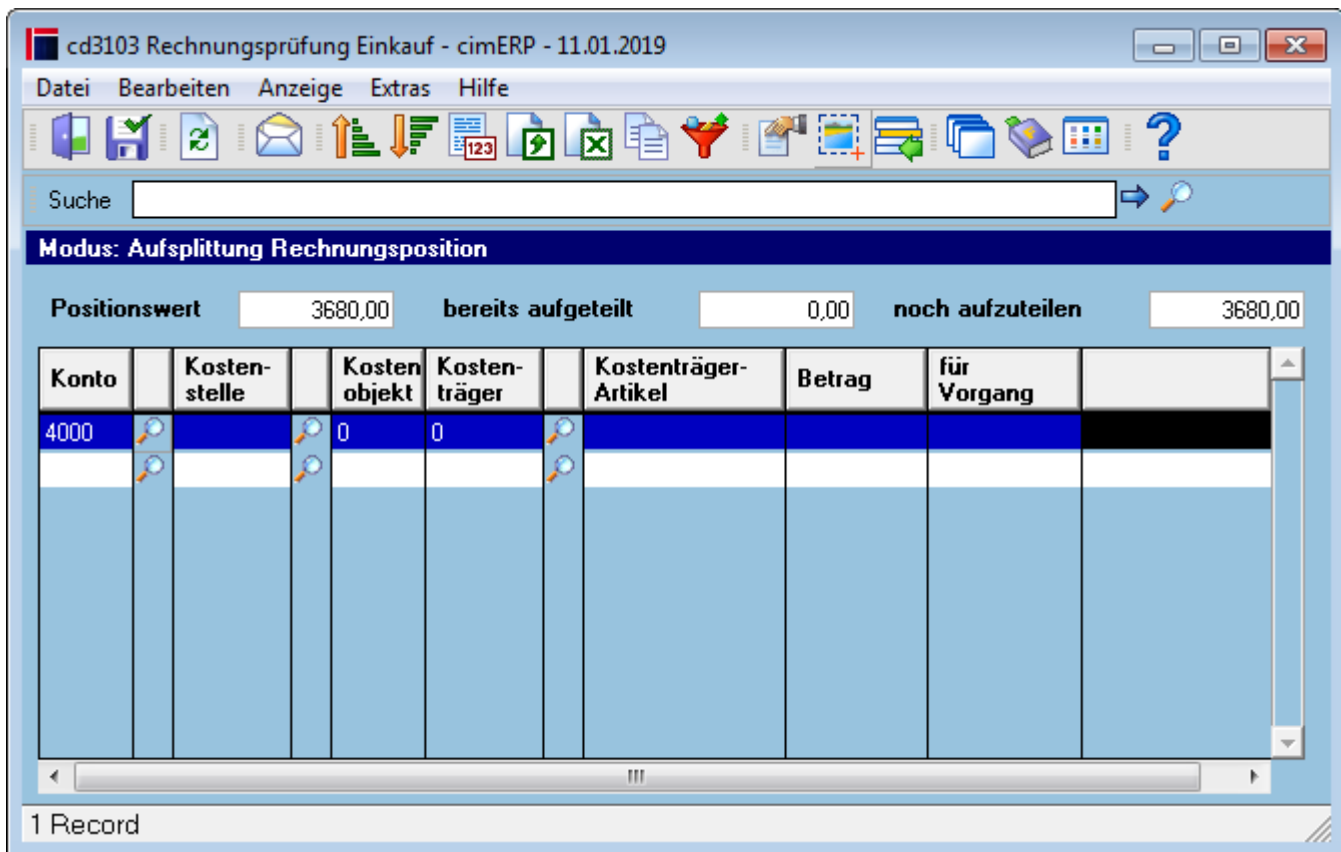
cd3103 Rechnungsprüfung Einkauf - cimERP - 11.01.2019

Datei Bearbeiten Anzeige Extras Hilfe

Suche

Modus: Aufsplittung Rechnungsposition

Positionswert 3680,00 bereits aufgeteilt 0,00 noch aufzuteilen 3680,00

| Konto | | Kostenstelle | | Kosten objekt | Kostenträger | | Kostenträger-Artikel | Betrag | für Vorgang | |
|---|---|---|---|---|---|---|---|---|---|---|
| 4000 | | | | 0 | 0 | | | | | |
| | | | | | | | | | | |

1 Record